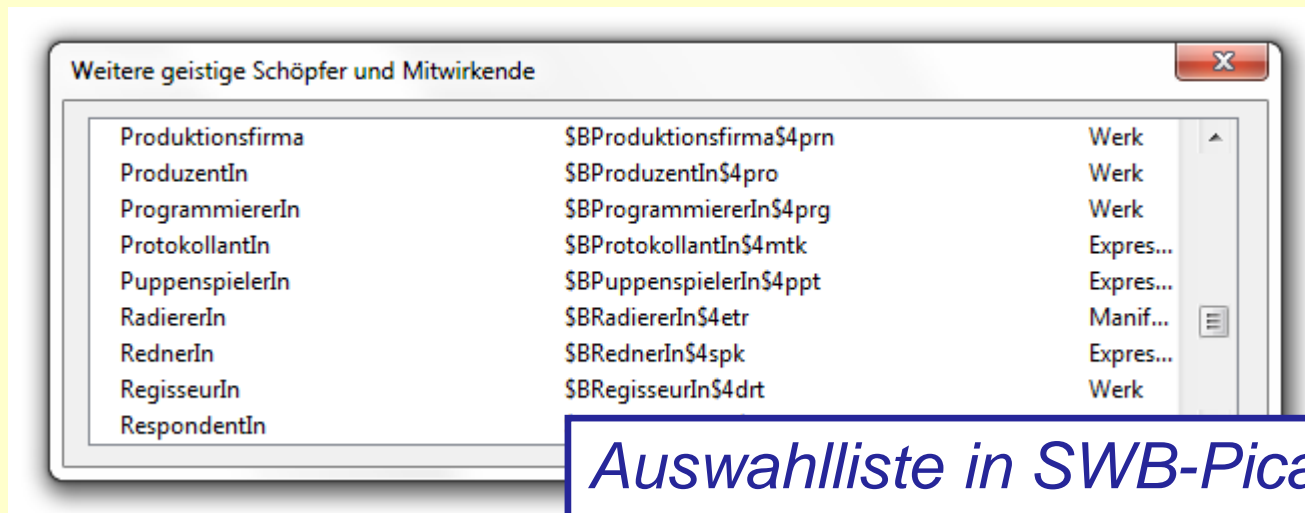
Weitere geistige Schöpfer und Mitwirkende

| | | |
|---|---|---|
| Produktionsfirma | \$BProduktionsfirma\$4prn | Werk |
| ProduzentIn | \$BProduzentIn\$4pro | Werk |
| ProgrammiererIn | \$BProgrammiererIn\$4prg | Werk |
| ProtokollantIn | \$BProtokollantIn\$4mtk | Expres... |
| PuppenspielerIn | \$BPuppenspielerIn\$4ppt | Expres... |
| RadiererIn | \$BRadiererIn\$4etr | Manif... |
| RednerIn | \$BRednerIn\$4spk | Expres... |
| RegisseurIn | \$BRegisseurIn\$4drt | Werk |
| RespondentIn | | |

Auswahlliste in SWB-Pica